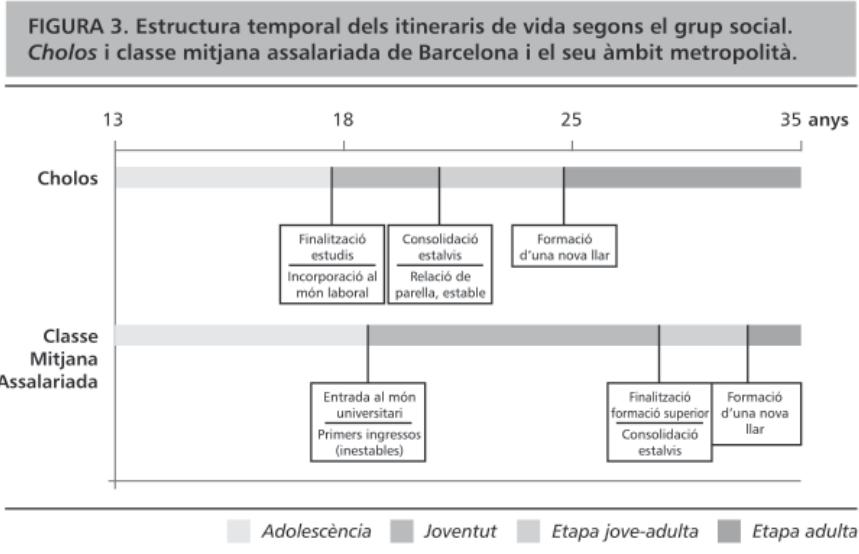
FIGURA 3. Estructura temporal dels itineraris de vida segons el grup social. *Cholos* i classe mitjana assalariada de Barcelona i el seu àmbit metropolità.

13 18 25 35 anys

Cholos

Finalització estudis
Incorporació al món laboral

Consolidació estalvis
Relació de parella, estable

Formació d'una nova llar

Classe Mitjana Assalariada

Entrada al món universitari
Primers ingressos (inestables)

Finalització formació superior
Consolidació estalvis

Formació d'una nova llar

Adolescència Joventut Etapa jove-adulta Etapa adulta